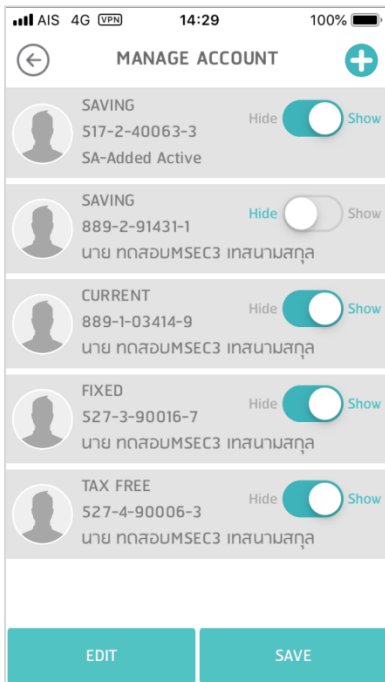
AIS 4G VPN 14:29 100%

MANAGE ACCOUNT

SAVING
517-2-40063-3
SA-Added Active
Hide Show

SAVING
889-2-91431-1
นาย ทดสอบMSEC3 เทสนามสกุล
Hide Show

CURRENT
889-1-03414-9
นาย ทดสอบMSEC3 เทสนามสกุล
Hide Show

FIXED
527-3-90016-7
นาย ทดสอบMSEC3 เทสนามสกุล
Hide Show

TAX FREE
527-4-90006-3
นาย ทดสอบMSEC3 เทสนามสกุล
Hide Show

EDIT
SAVE